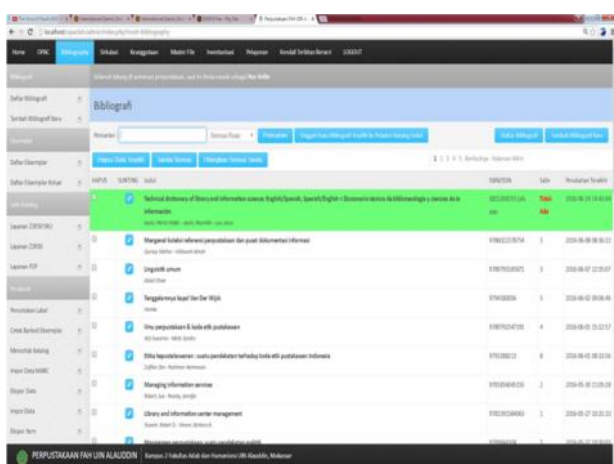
localhost

Home OPAC Bibliography Sirkulasi Keanggotaan Master File Inventarisasi Pelaporan Kendali Serial Sistem LOGOUT

Bibliografi

Daftar Bibliografi

Tambah Bibliografi Baru

Daftar Eksemplar

Daftar Eksemplar Keluar

Laporan Z3950 SRU

Laporan Z3950

Laporan P2P

Penomoran Label

Cetak Barkod Eksemplar

Mencetak Katalog

Impor Data MARC

Ekspor Data

Impor Data

Ekspor Item

Bibliografi

Pencarian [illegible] Pencarian

Daftar Bibliografi Tambah Bibliografi Baru

Hapus Data Terpilih Tandai Semua Hilangkan Semua Tanda

1 2 3 4 5 Berikutnya Halaman Akhir

| HAPUS | SUNTING | Judul | ISBN/ISSN | Salin | Perubahan Terakhir |
|---|---|---|---|---|---|
| | | Technical dictionary of library and information science: English/Spanish, Spanish/English = Diccionario técnico de bibliotecología y ciencias de la información | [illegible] | Tidak Ada | 2016-06-19 14:43:04 |
| | | Mengenal koleksi referensi perpustakaan dan pusat dokumentasi informasi | 9789792237974 | 1 | 2016-06-08 08:36:11 |
| | | Linguistik umum | 9789793180051 | 1 | 2016-06-07 12:05:07 |
| | | Tanggalnya kapal Van Der Wijck | 9794180006 | 5 | 2016-06-02 09:06:46 |
| | | Ilmu perpustakaan & kode etik pustakawan | 9789792547193 | 4 | 2016-06-01 15:32:57 |
| | | Etika kepustakawanan : suatu pendekatan terhadap kode etik pustakawan Indonesia | 9793288213 | 8 | 2016-06-01 08:32:56 |
| | | Managing information services | 9781856045193 | 2 | 2016-05-30 11:05:29 |
| | | Library and information center management | 9781591584063 | 1 | 2016-05-27 10:31:11 |
| | | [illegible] | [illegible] | | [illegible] |

PERPUSTAKAAN FAH UIN ALAUDDIN Kampus 2 Fakultas Adab dan Humaniora UIN Alauddin, Makassar